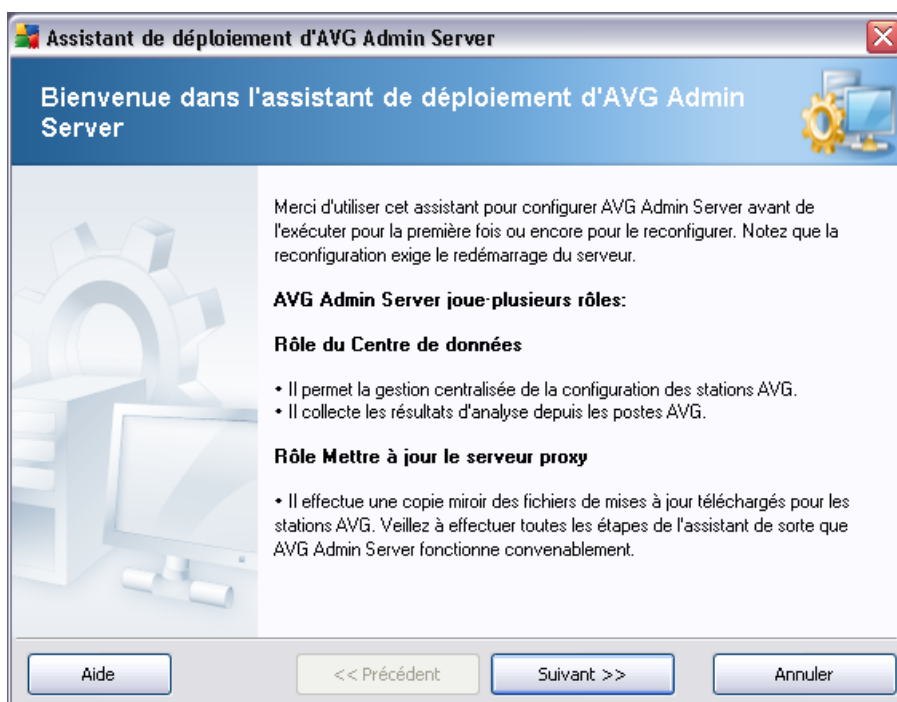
Assistant de déploiement d'AVG Admin Server

Bienvenue dans l'assistant de déploiement d'AVG Admin Server

Merci d'utiliser cet assistant pour configurer AVG Admin Server avant de l'exécuter pour la première fois ou encore pour le reconfigurer. Notez que la reconfiguration exige le redémarrage du serveur.

AVG Admin Server joue-plusieurs rôles:

Rôle du Centre de données

• Il permet la gestion centralisée de la configuration des stations AVG.
• Il collecte les résultats d'analyse depuis les postes AVG.

Rôle Mettre à jour le serveur proxy

• Il effectue une copie miroir des fichiers de mises à jour téléchargés pour les stations AVG. Veillez à effectuer toutes les étapes de l'assistant de sorte que AVG Admin Server fonctionne convenablement.

Aide

<< Précédent

Suivant >>

Annuler